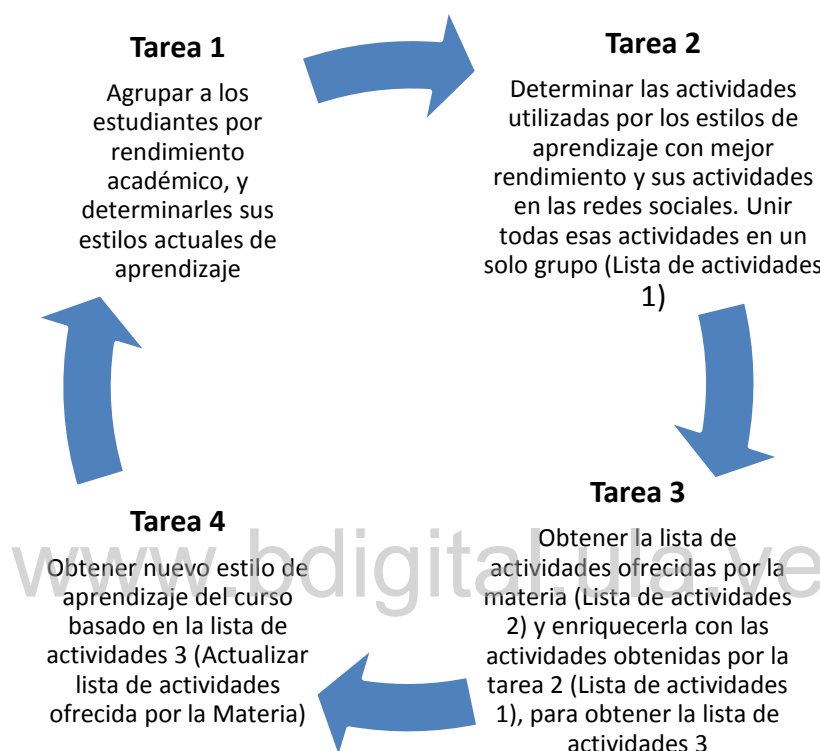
Tarea 1

Agrupar a los estudiantes por rendimiento académico, y determinarles sus estilos actuales de aprendizaje

Tarea 2

Determinar las actividades utilizadas por los estilos de aprendizaje con mejor rendimiento y sus actividades en las redes sociales. Unir todas esas actividades en un solo grupo (Lista de actividades 1)

Tarea 3

Obtener la lista de actividades ofrecidas por la materia (Lista de actividades 2) y enriquecerla con las actividades obtenidas por la tarea 2 (Lista de actividades 1), para obtener la lista de actividades 3

Tarea 4

Obtener nuevo estilo de aprendizaje del curso basado en la lista de actividades 3 (Actualizar lista de actividades ofrecida por la Materia)

www.bdigital.ula.ve